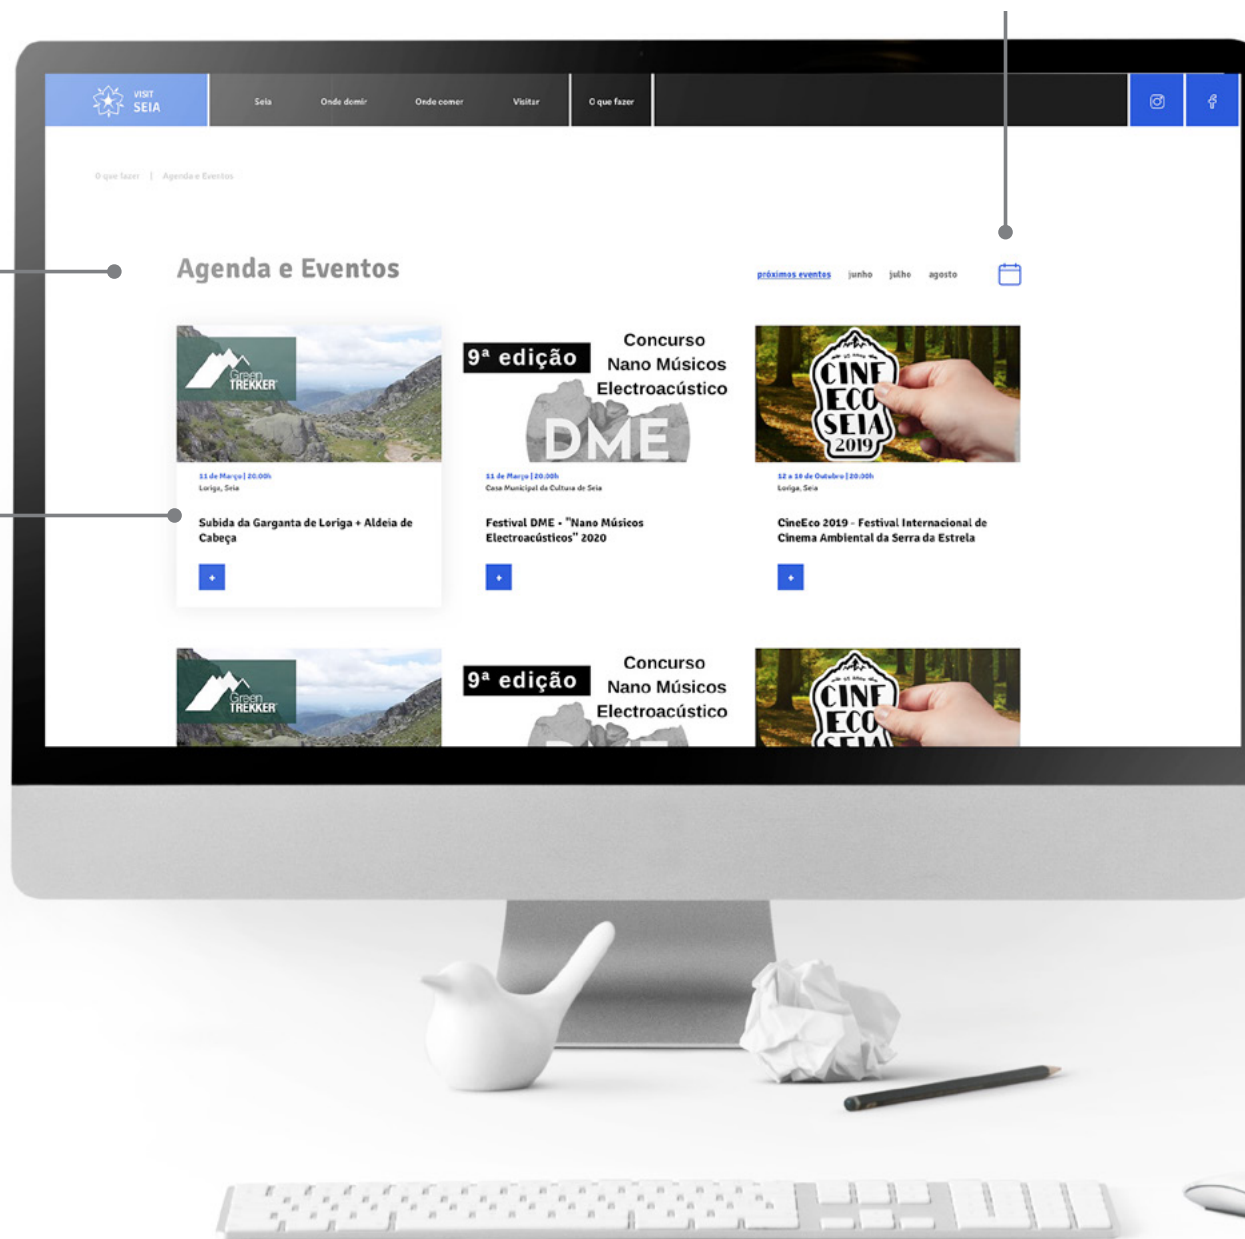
VISIT SEIA

Seia Onde dormir Onde comer Visitar O que fazer

O que fazer | Agenda e Eventos

Agenda e Eventos

próximos eventos junho julho agosto

Green TREKKER

11 de Março | 20:00h
Loriga, Seia

Subida da Garganta de Loriga + Aldeia de Cabeça

+

9ª edição Concurso Nano Músicos Electroacústico

DME

11 de Março | 20:00h
Casa Municipal da Cultura de Seia

Festival DME - "Nano Músicos Electroacústicos" 2020

+

CINE ECO SEIA 2019

12 a 18 de Outubro | 20:00h
Loriga, Seia

CineEco 2019 - Festival Internacional de Cinema Ambiental da Serra da Estrela

+

Green TREKKER

9ª edição Concurso Nano Músicos Electroacústico

CINE ECO